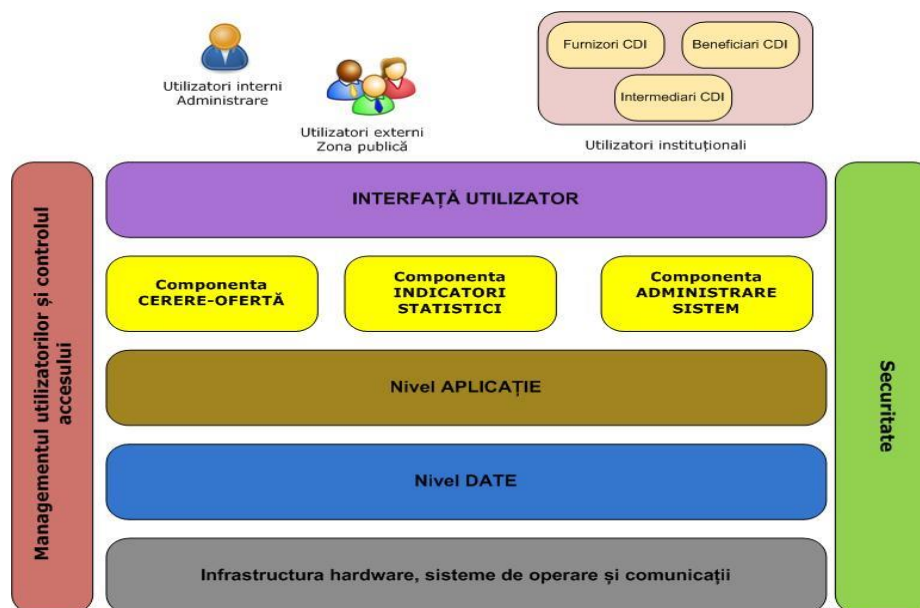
Utilizatori interni
Administrare

Utilizatori externi
Zona publică

Furnizori CDI

Beneficiari CDI

Intermediari CDI

Utilizatori instituționali

Managementul utilizatorilor și controlul accesului

INTERFAȚĂ UTILIZATOR

Componenta CERERE-OFERTĂ

Componenta INDICATORI STATISTICI

Componenta ADMINISTRARE SISTEM

Nivel APLICAȚIE

Nivel DATE

Infrastructura hardware, sisteme de operare și comunicații

Securitate